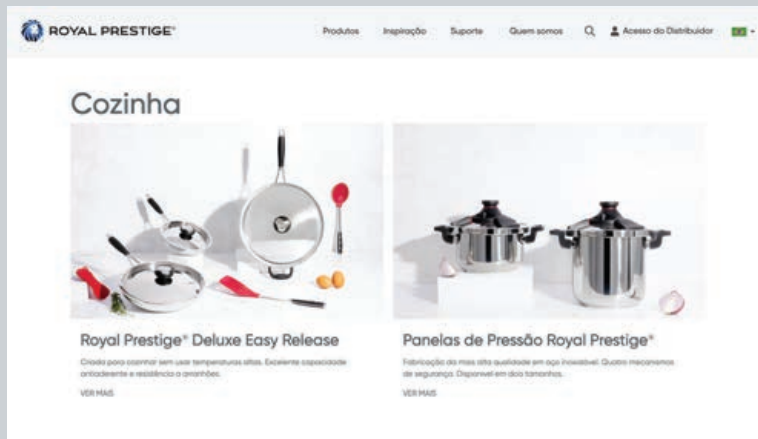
ROYAL PRESTIGE®

Produtos Inspiração Suporte Quem somos Acesso do Distribuidor

Cozinha

Royal Prestige® Deluxe Easy Release

Criada para cozinhar sem usar temperaturas altas. Excelente capacidade antiaderente e resistência a arranhões.

VER MAIS

Panelas de Pressão Royal Prestige®

Fabricação da mais alta qualidade em aço inoxidável. Quatro mecanismos de segurança. Disponível em dois tamanhos.

VER MAIS